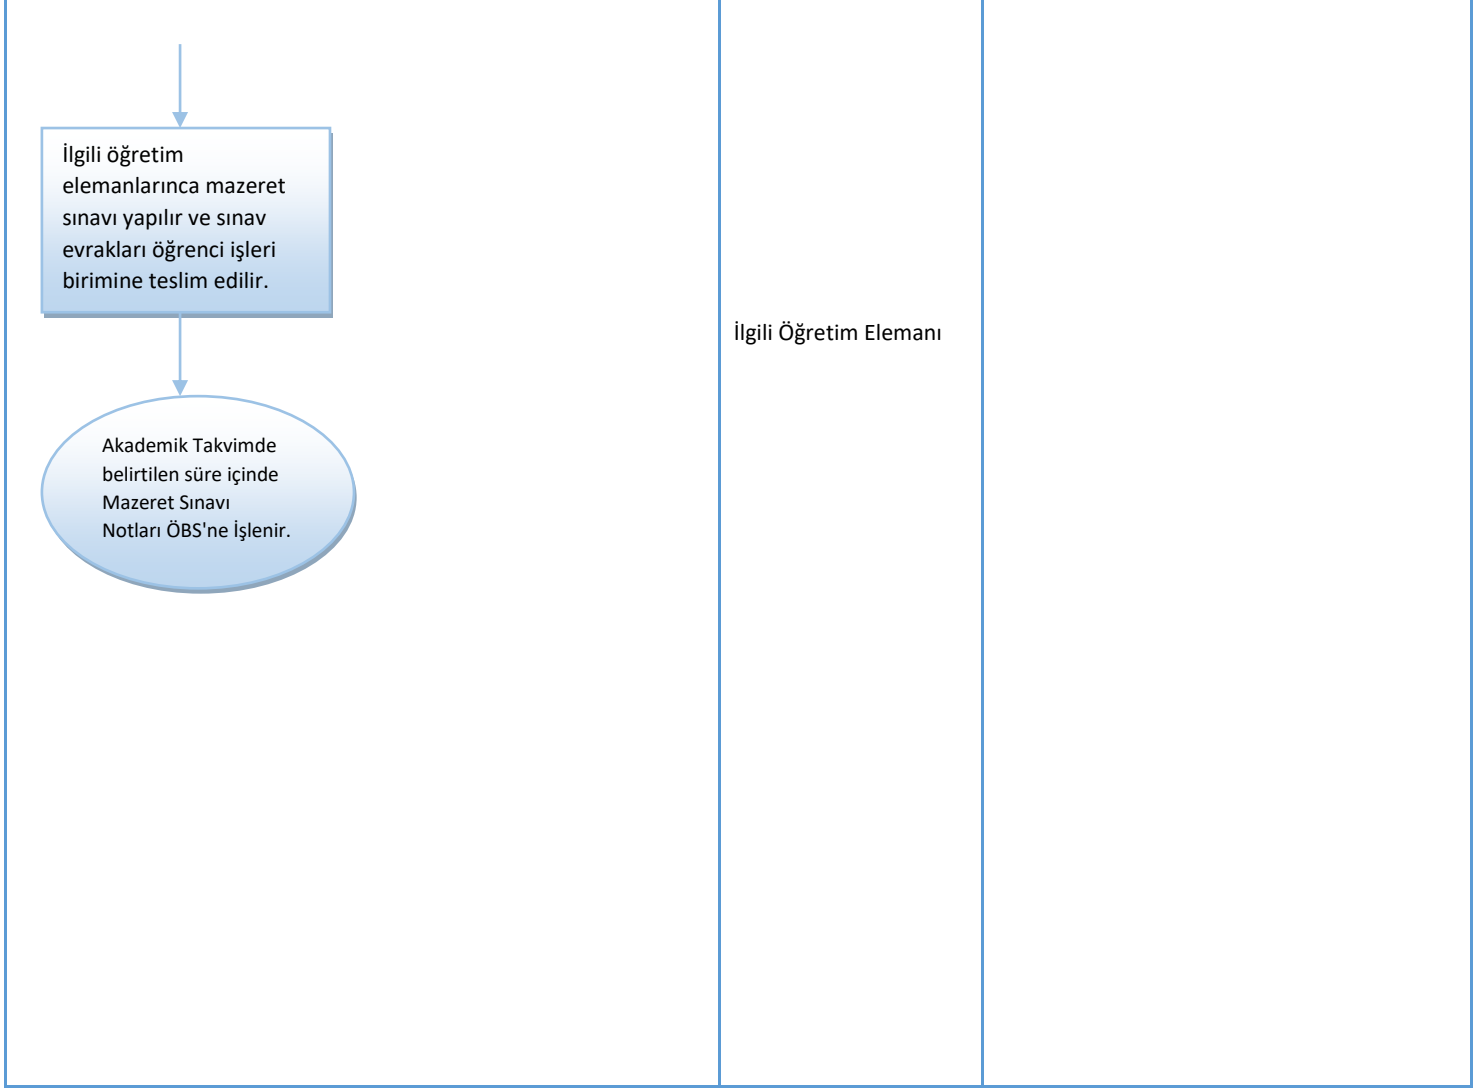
İlgili öğretim elemanlarınca mazeret sınavı yapılır ve sınav evrakları öğrenci işleri birimine teslim edilir.

Akademik Takvimde belirtilen süre içinde Mazeret Sınavı Notları ÖBS'ne İşlenir.

İlgili Öğretim Elemanı